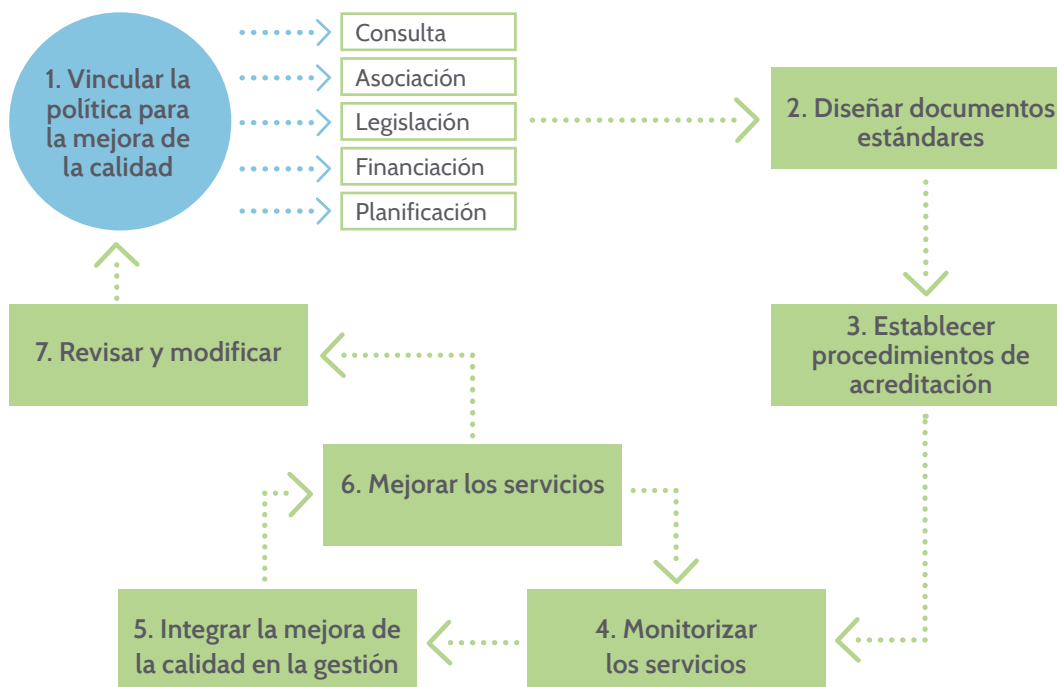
1. Vincular la política para la mejora de la calidad

Consulta

Asociación

Legislación

Financiación

Planificación

2. Diseñar documentos estándares

3. Establecer procedimientos de acreditación

4. Monitorizar los servicios

5. Integrar la mejora de la calidad en la gestión

6. Mejorar los servicios

7. Revisar y modificar